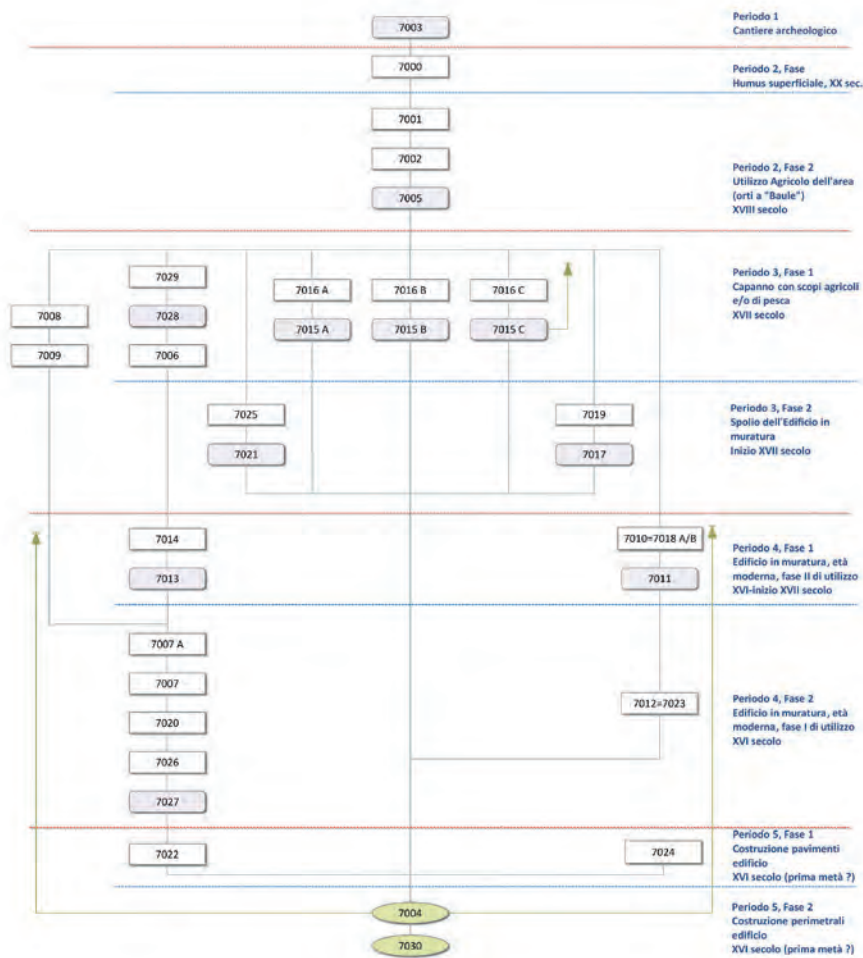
7003

Periodo 1
Cantiere archeologico

7000

Periodo 2, Fase
Humus superficiale, XX sec.

7001

7002

7005

Periodo 2, Fase 2
Utilizzo Agricolo dell'area (orti a "Baule")
XVIII secolo

7029

7016 A

7016 B

7016 C

7008

7028

7015 A

7015 B

7015 C

7009

7006

Periodo 3, Fase 1
Capanno con scopi agricoli e/o di pesca
XVII secolo

7025

7019

7021

7017

Periodo 3, Fase 2
Spolio dell'Edificio in muratura
Inizio XVII secolo

7014

7010=7018 A/B

7013

7011

Periodo 4, Fase 1
Edificio in muratura, età moderna, fase II di utilizzo
XVI-inizio XVII secolo

7007 A

7007

7020

7012=7023

7026

7027

Periodo 4, Fase 2
Edificio in muratura, età moderna, fase I di utilizzo
XVI secolo

7022

7024

Periodo 5, Fase 1
Costruzione pavimenti edificio
XVI secolo (prima metà ?)

7004

7030

Periodo 5, Fase 2
Costruzione perimetrali edificio
XVI secolo (prima metà ?)